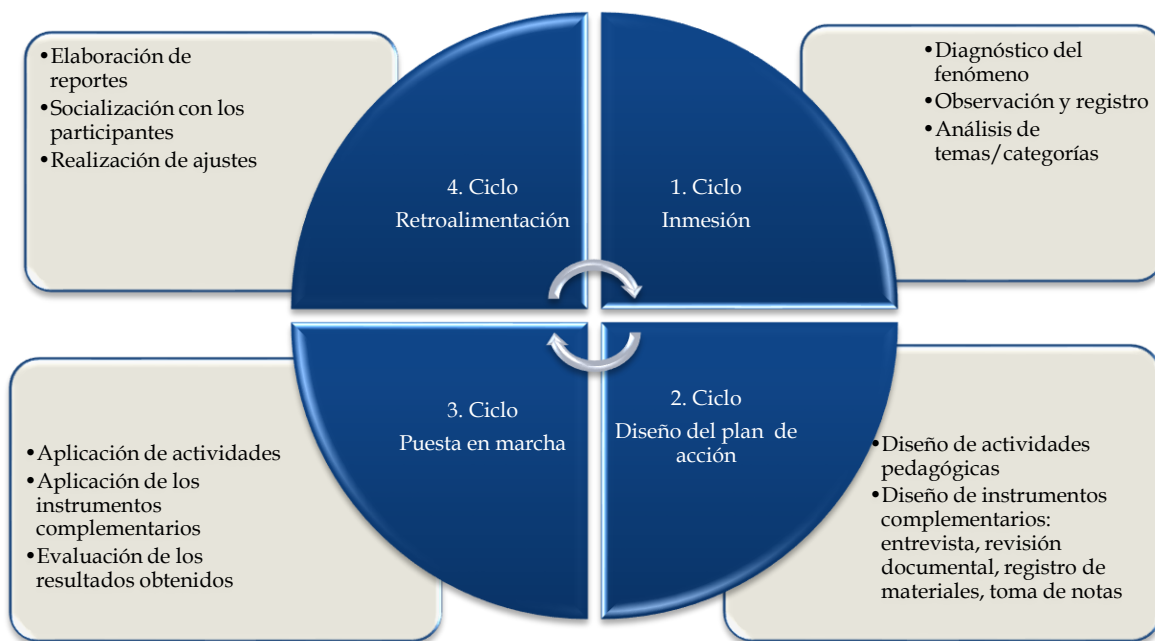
•Elaboración de reportes
•Socialización con los participantes
•Realización de ajustes

4. Ciclo
Retroalimentación

1. Ciclo
Inmesión

•Diagnóstico del fenómeno
•Observación y registro
•Análisis de temas/categorías

3. Ciclo
Puesta en marcha

2. Ciclo
Diseño del plan de acción

•Aplicación de actividades
•Aplicación de los instrumentos complementarios
•Evaluación de los resultados obtenidos

•Diseño de actividades pedagógicas
•Diseño de instrumentos complementarios: entrevista, revisión documental, registro de materiales, toma de notas